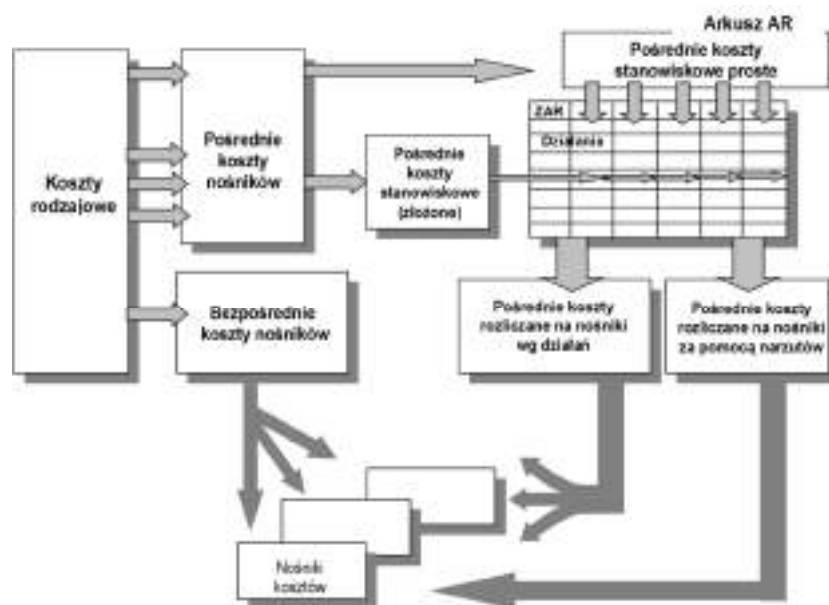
Arkusz AR

Pośrednie koszty stanowiskowe proste

ZAR

Działania

Koszty rodzajowe

Pośrednie koszty nośników

Pośrednie koszty stanowiskowe (złożone)

Bezpośrednie koszty nośników

Pośrednie koszty rozliczane na nośniki wg działań

Pośrednie koszty rozliczane na nośniki za pomocą narzutów

Nośniki kosztów